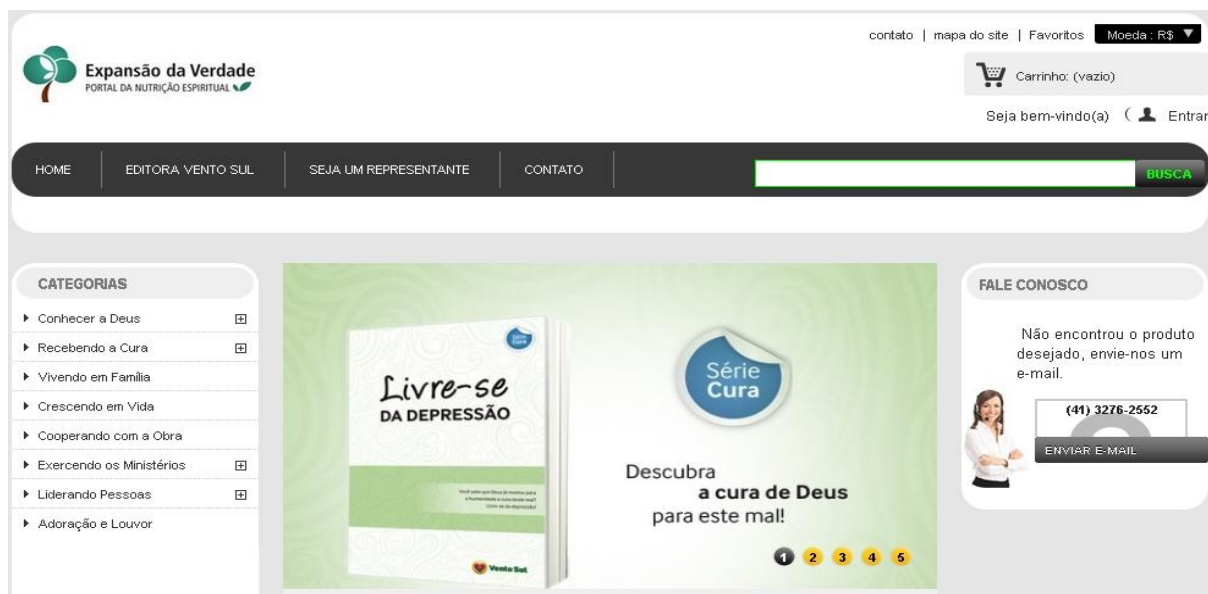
contato | mapa do site | Favoritos Moeda : R$

Expansão da Verdade
PORTAL DA NUTRIÇÃO ESPIRITUAL

Carrinho: (vazio)

Seja bem-vindo(a) ( Entrar

HOME | EDITORA VENTO SUL | SEJA UM REPRESENTANTE | CONTATO

BUSCA

CATEGORIAS

Conhecer a Deus
Recebendo a Cura
Vivendo em Família
Crescendo em Vida
Cooperando com a Obra
Exercendo os Ministérios
Liderando Pessoas
Adoração e Louvor

Livre-se DA DEPRESSÃO

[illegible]

Vento Sul

Série Cura

Descubra a cura de Deus para este mal!

1 2 3 4 5

FALE CONOSCO

Não encontrou o produto desejado, envie-nos um e-mail.

(41) 3276-2552

ENVIAR E-MAIL